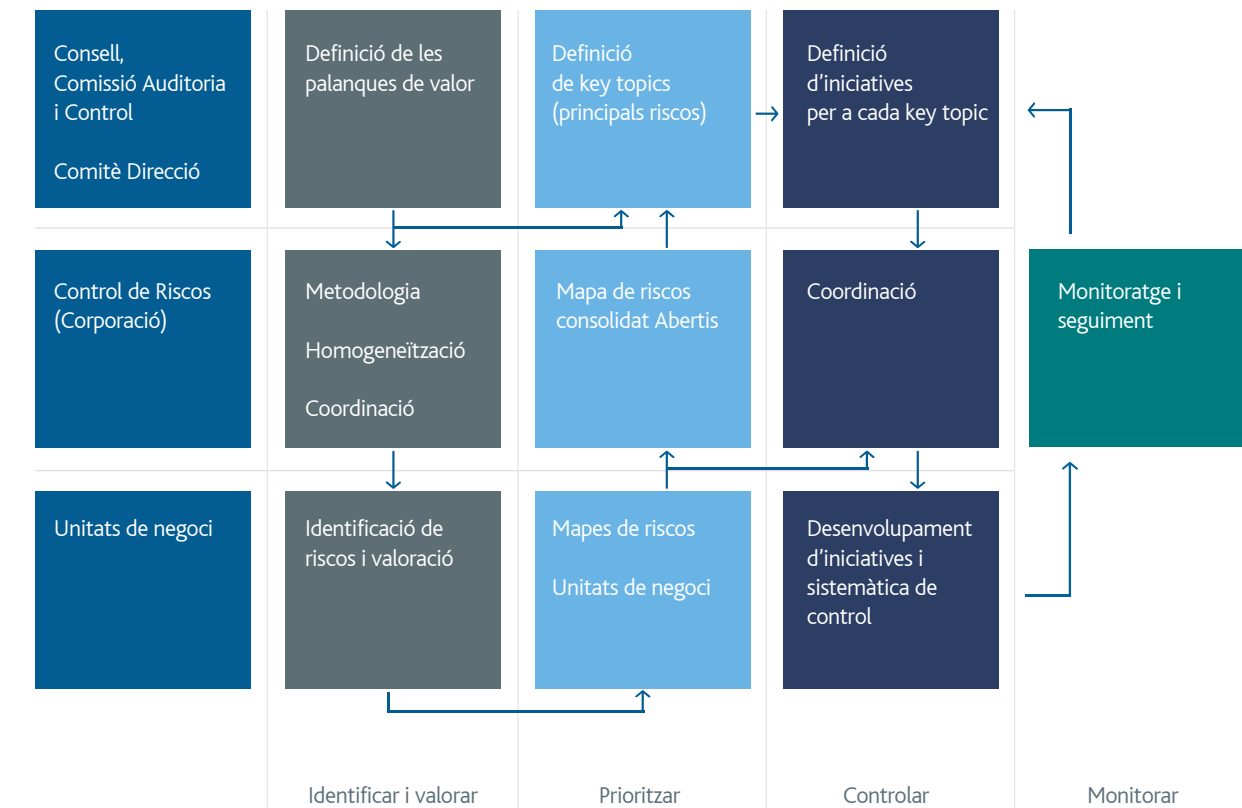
Consell, Comissió Auditoria i Control

Comitè Direcció

Definició de les palanques de valor

Definició de key topics (principals riscos)

Definició d’iniciatives per a cada key topic

Control de Riscos (Corporació)

Metodologia

Homogeneïtzació

Coordinació

Mapa de riscos consolidat Abertis

Coordinació

Monitoratge i seguiment

Unitats de negoci

Identificació de riscos i valoració

Mapes de riscos

Unitats de negoci

Desenvolupament d’iniciatives i sistemàtica de control

Identificar i valorar

Prioritzar

Controlar

Monitorar